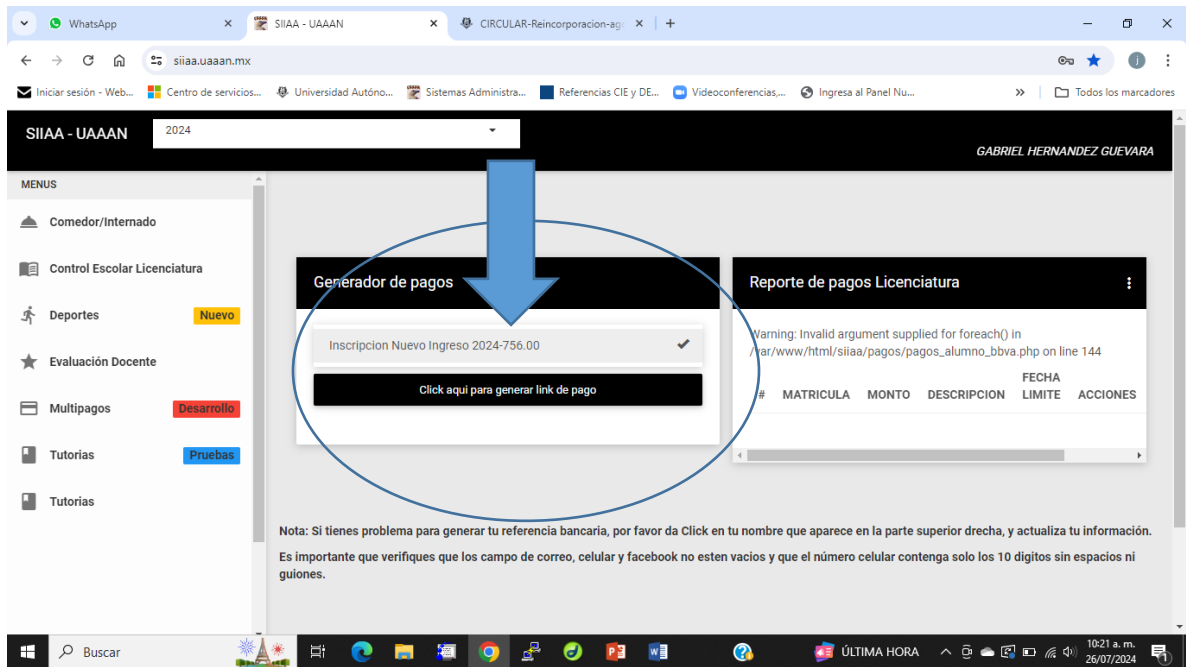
WhatsApp ×
SIIAA - UAAAN ×
CIRCULAR-Reincorporacion-ag ×
+

siiaa.uaaan.mx

Iniciar sesión - Web... Centro de servicios... Universidad Autóno... Sistemas Administra... Referencias CIE y DE... Videoconferencias,... Ingresa al Panel Nu... » Todos los marcadores

SIIAA - UAAAN
2024
GABRIEL HERNANDEZ GUEVARA

MENUS
Comedor/Internado
Control Escolar Licenciatura
Deportes Nuevo
Evaluación Docente
Multipagos Desarrollo
Tutorias Pruebas
Tutorias

Generador de pagos
Inscripcion Nuevo Ingreso 2024-756.00
Click aqui para generar link de pago

Reporte de pagos Licenciatura
Warning: Invalid argument supplied for foreach() in /var/www/html/siiaa/pagos/pagos_alumno_bbva.php on line 144

| # | MATRICULA | MONTO | DESCRIPCION | FECHA LIMITE | ACCIONES |
|---|---|---|---|---|---|

Nota: Si tienes problema para generar tu referencia bancaria, por favor da Click en tu nombre que aparece en la parte superior drecha, y actualiza tu información.

Es importante que verifiques que los campo de correo, celular y facebook no esten vacios y que el número celular contenga solo los 10 digitos sin espacios ni guiones.

Buscar
ÚLTIMA HORA
10:21 a. m.
26/07/2024